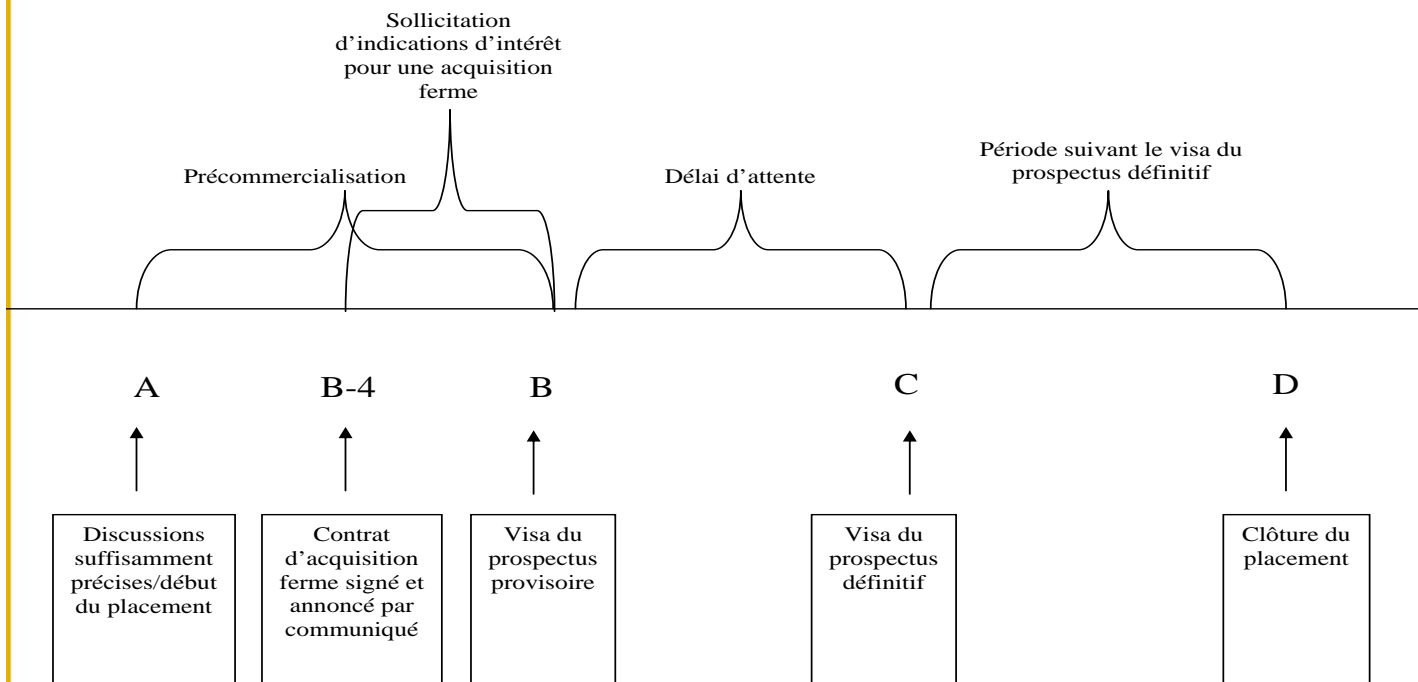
Sollicitation d'indications d'intérêt pour une acquisition ferme

Précommercialisation

Délai d'attente

Période suivant le visa du prospectus définitif

A

B-4

B

C

D

Discussions suffisamment précises/début du placement

Contrat d'acquisition ferme signé et annoncé par communiqué

Visa du prospectus provisoire

Visa du prospectus définitif

Clôture du placement